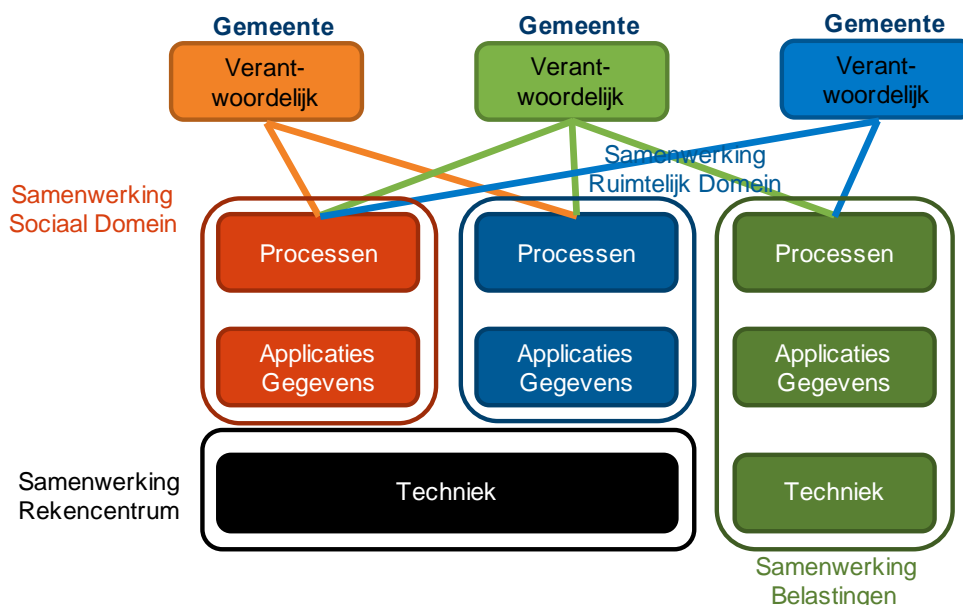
Gemeente
Verantwoordelijk

Gemeente
Verantwoordelijk

Gemeente
Verantwoordelijk

Samenwerking
Sociaal Domein

Samenwerking
Ruimtelijk Domein

Processen

Applicaties
Gegevens

Processen

Applicaties
Gegevens

Processen

Applicaties
Gegevens

Samenwerking
Rekencentrum

Techniek

Techniek

Samenwerking
Belastingen